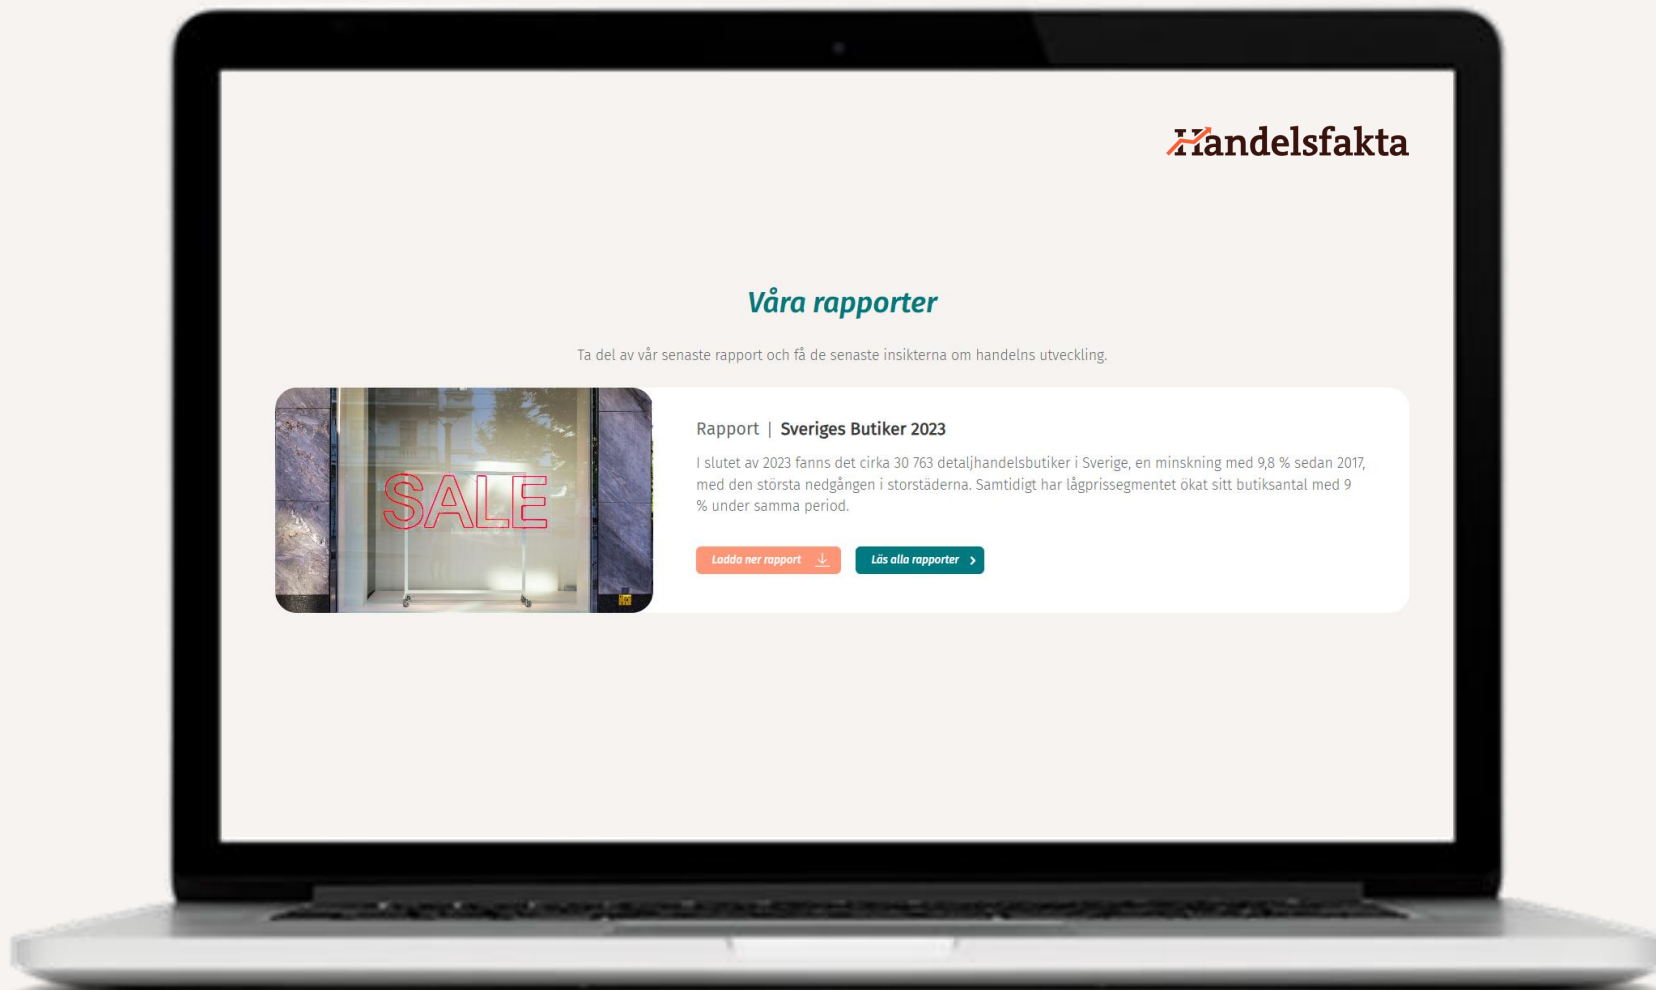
Handelsfakta

Våra rapporter

Ta del av vår senaste rapport och få de senaste insikterna om handelns utveckling.

SALE

Rapport | Sveriges Butiker 2023

I slutet av 2023 fanns det cirka 30 763 detaljhandelsbutiker i Sverige, en minskning med 9,8 % sedan 2017, med den största nedgången i storstäderna. Samtidigt har lågprissegmentet ökat sitt butiksantal med 9 % under samma period.

Ladda ner rapport

Läs alla rapporter